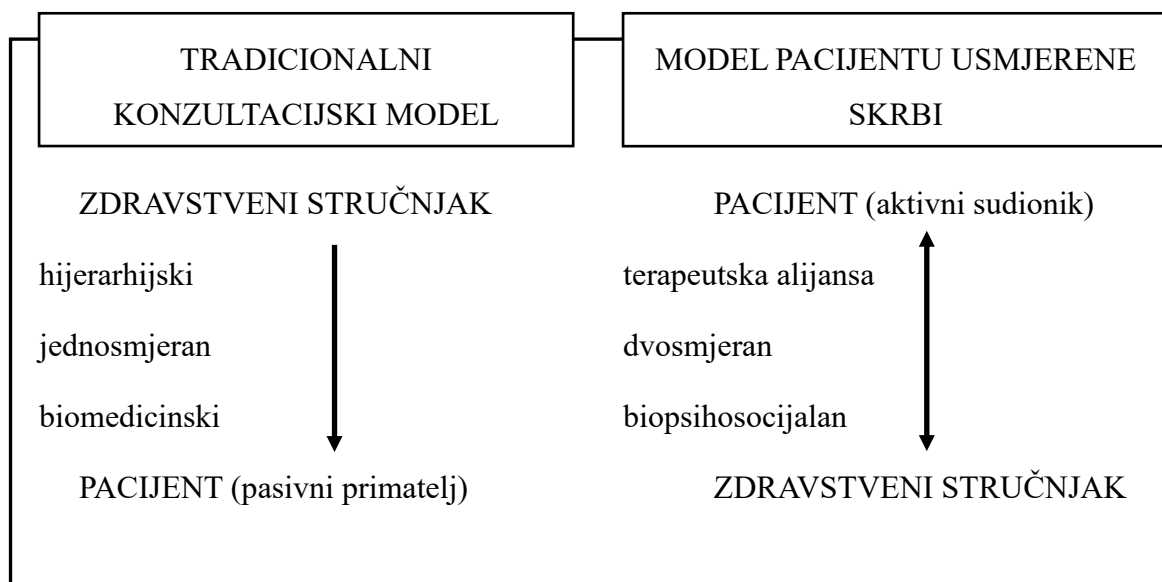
TRADICIONALNI KONZULTACIJSKI MODEL

MODEL PACIJENTU USMJERENE SKRBI

ZDRAVSTVENI STRUČNJAK

hijerarhijski

jednosmjeran

biomedicinski

PACIJENT (pasivni primatelj)

PACIJENT (aktivni sudionik)

terapeutska alijansa

dvosmjeran

biopsihosocijalan

ZDRAVSTVENI STRUČNJAK